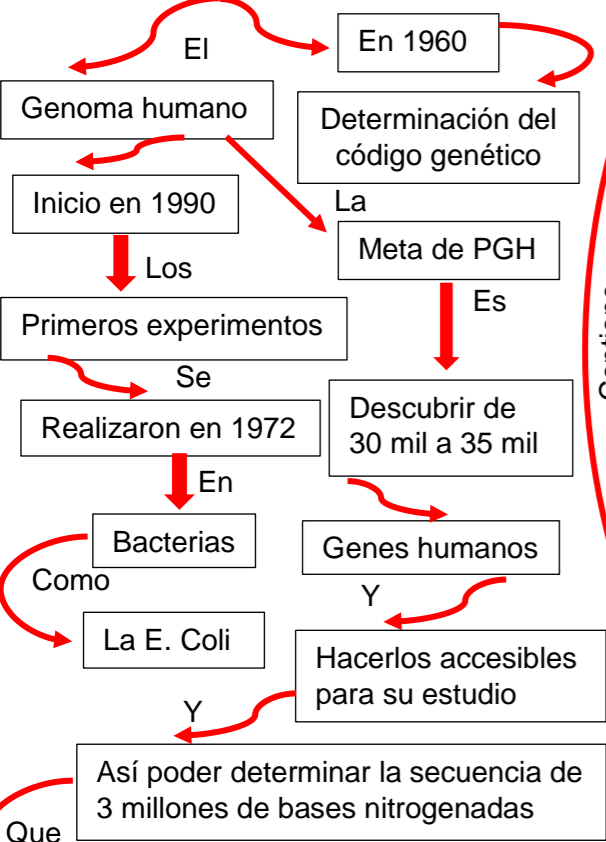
El

En 1960

Genoma humano

Determinación del código genético

Inicio en 1990

La

Meta de PGH

Los

Es

Primeros experimentos

Se

Realizaron en 1972

Descubrir de 30 mil a 35 mil

En

Bacterias

Genes humanos

Como

Y

La E. Coli

Hacerlos accesibles para su estudio

Y

Así poder determinar la secuencia de 3 millones de bases nitrogenadas

Que

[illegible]